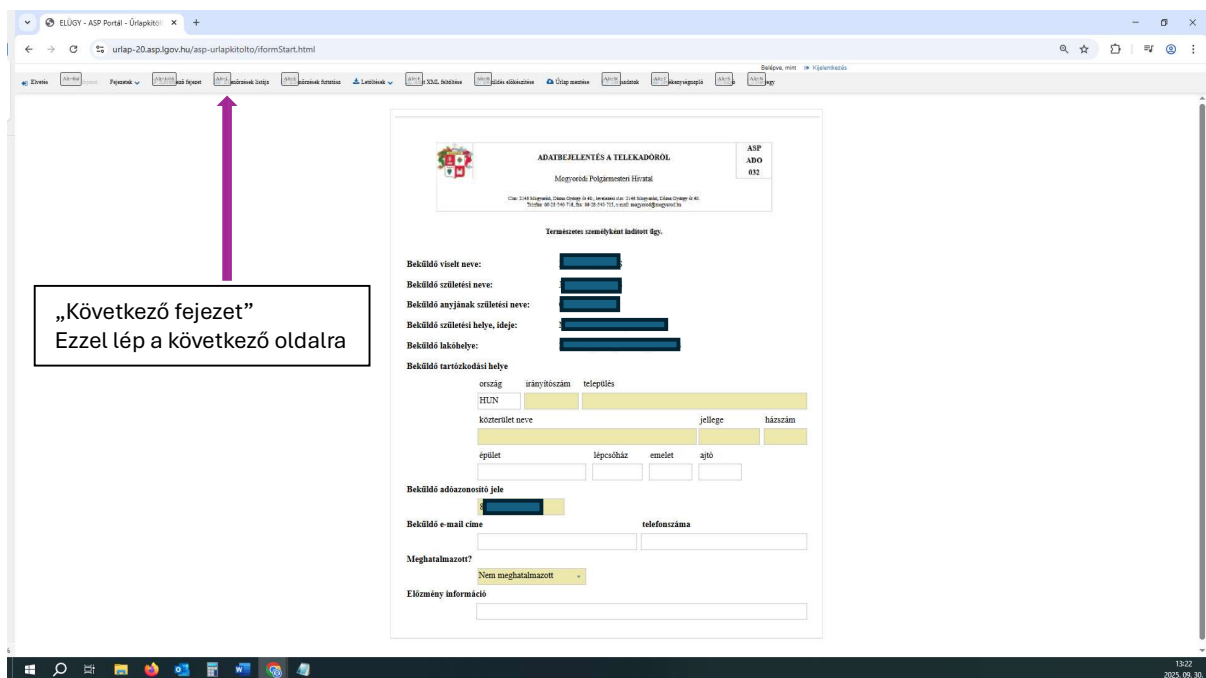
ELÜGY - ASP Portál - Űrlapkitöl ×

urlap-20.asp.lgov.hu/asp-urlapkitolto/iformStart.html

Belépve, mint Kijelentkezés

Elvetés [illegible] Fejezetek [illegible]ező fejezet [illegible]ntőrzések listája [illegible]ntőrzések futtatása Letöltések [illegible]s XML feltöltése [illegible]ítés előkészítése Űrlap mentése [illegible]andók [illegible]nyvnapló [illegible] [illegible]ügy

ADATBEJELENTÉS A TELEKADÓRÓL

Mogyoródi Polgármesteri Hivatal

ASP ADO 032

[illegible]

Természetes személyként indított ügy.

Beküldő viselt neve:

Beküldő születési neve:

Beküldő anyjának születési neve:

Beküldő születési helye, ideje:

Beküldő lakóhelye:

Beküldő tartózkodási helye

ország irányítószám település

HUN

közterület neve jellege házszám

épület lépcsőház emelet ajtó

Beküldő adóazonosító jele

Beküldő e-mail címe telefonszáma

Meghatalmazott?

Nem meghatalmazott

Előzmény információ

„Következő fejezet"
Ezzel lép a következő oldalra

13:22
2025. 09. 30.